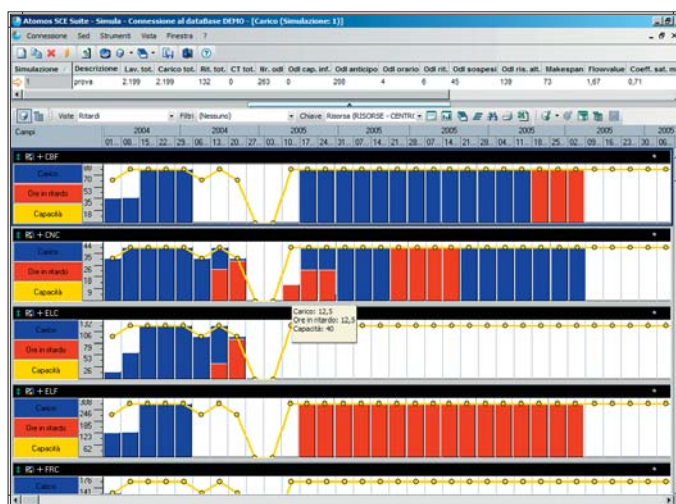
Atomos SCE Suite - Simula - Connessione al database DEMO - [Carico (Simulazione: 1)]

Connessione Sed Strumenti Vista Finestra ?

| Simulazione | Descrizione | Lav. tot. | Carico tot. | Rit. tot. | CT tot. | Nr. odl | Odl cap. inf. | Odl anticipo | Odl orario | Odl rit. | Odl sospesi | Odl ris. alt. | Makespan | Flowvalue | Coeff. sat. m |
|---|---|---|---|---|---|---|---|---|---|---|---|---|---|---|---|
| 1 | prova | 2.199 | 2.199 | 132 | 0 | 263 | 0 | 208 | 4 | 6 | 45 | 139 | 73 | 1,67 | 0,71 |

Viste Ritardi Filtri (Nessuno) Chiave Risorsa (RISORSE - CENTRI

Campi

2004 2004 2005 2005 2005 2005 2005

01. 08. 15. 22. 29. 06. 13. 20. 27. 03. 10. 17. 24. 31. 07. 14. 21. 28. 07. 14. 21. 28. 04. 11. 18. 25. 02. 09. 16. 23. 30. 06.

RS + CBF
Carico
Ore in ritardo
Capacità
88 70 53 35 18

RS + CNC
Carico
Ore in ritardo
Capacità
44 35 26 18 9

RS + ELC
Carico
Ore in ritardo
Capacità
132 106 79 53 26

Carico: 12,5
Ore in ritardo: 12,3
Capacità: 40

RS + ELF
Carico
Ore in ritardo
Capacità
308 246 185 123 62

RS + FRC
Carico
176 141